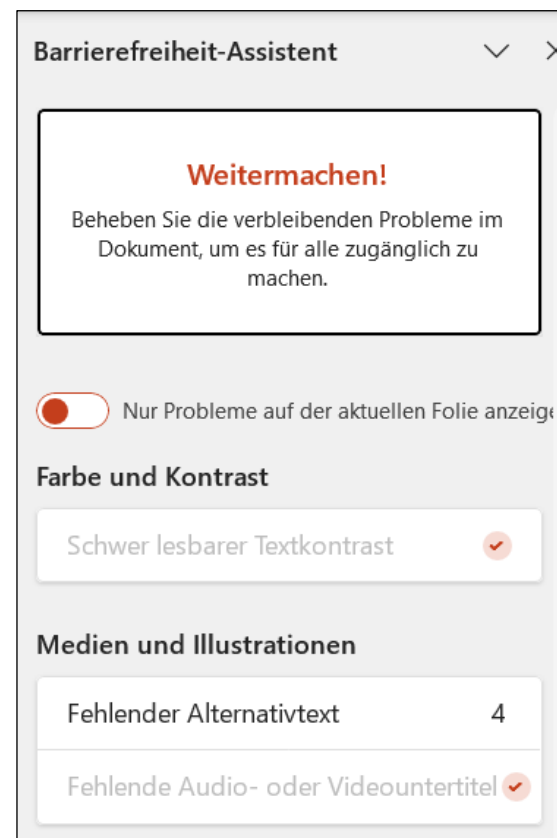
Barrierefreiheit-Assistent

Weitermachen!

Beheben Sie die verbleibenden Probleme im Dokument, um es für alle zugänglich zu machen.

Nur Probleme auf der aktuellen Folie anzeige

Farbe und Kontrast

Schwer lesbarer Textkontrast

Medien und Illustrationen

Fehlender Alternativtext 4

Fehlende Audio- oder Videountertitel